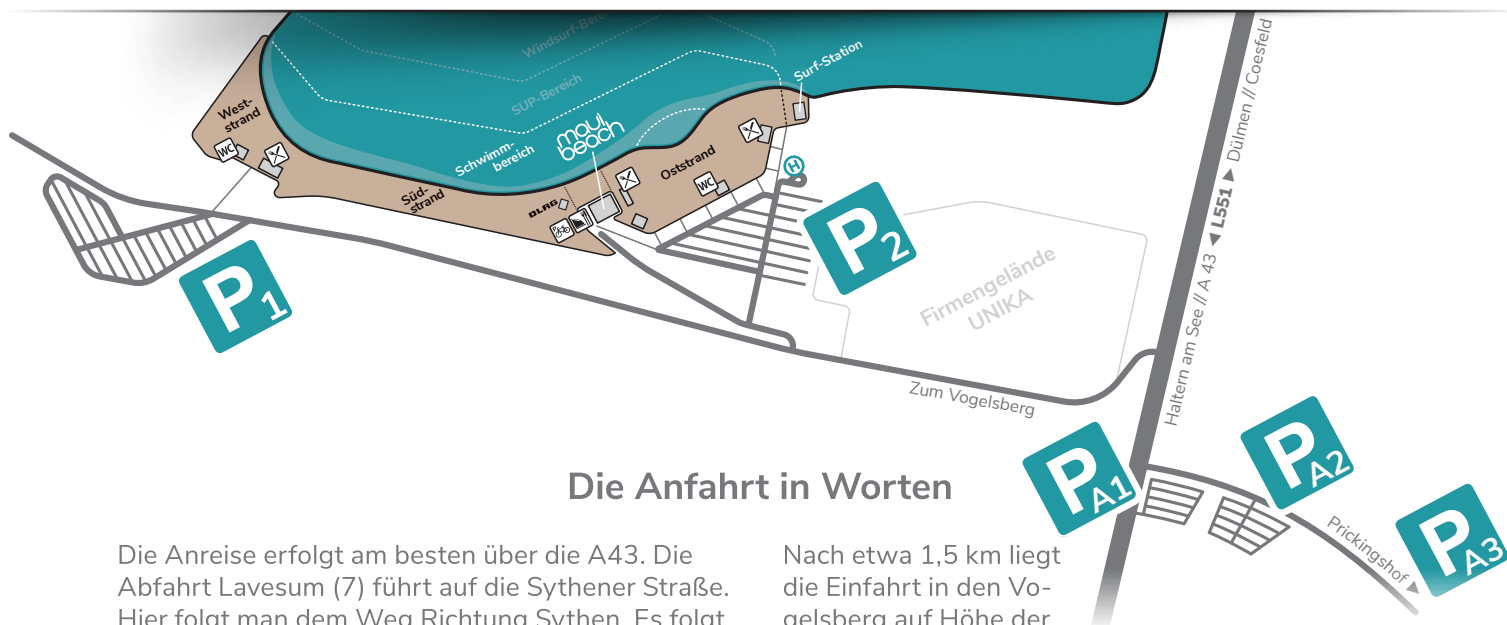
Windsurf-Bereich

SUP-Bereich

Surf-Station

West-strand

WC

Schwimm-bereich

maui beach

Oststrand

WC

H

Süd-strand

DLRG

$P_2$

$P_1$

Firmengelände UNIKA

Haltern am See // A 43 ◄ L551 ► Dülmen // Coesfeld

Zum Vogelsberg

$P_{A1}$

$P_{A2}$

Prickingshof

$P_{A3}$

Die Anfahrt in Worten

Die Anreise erfolgt am besten über die A43. Die Abfahrt Lavesum (7) führt auf die Sythener Straße. Hier folgt man dem Weg Richtung Sythen. Es folgt

Nach etwa 1,5 km liegt die Einfahrt in den Vogelsberg auf Höhe der